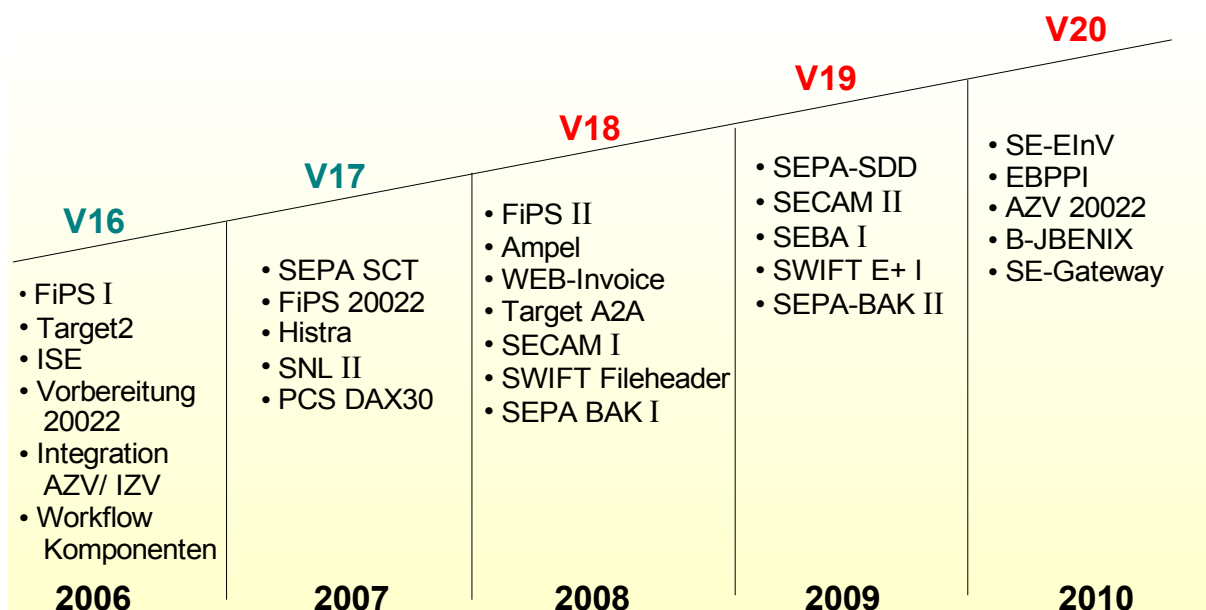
V16

• FiPS I
• Target2
• ISE
• Vorbereitung 20022
• Integration AZV/ IZV
• Workflow Komponenten

2006

V17

• SEPA SCT
• FiPS 20022
• Histra
• SNL II
• PCS DAX30

2007

V18

• FiPS II
• Ampel
• WEB-Invoice
• Target A2A
• SECAM I
• SWIFT Fileheader
• SEPA BAK I

2008

V19

• SEPA-SDD
• SECAM II
• SEBA I
• SWIFT E+ I
• SEPA-BAK II

2009

V20

• SE-EInV
• EBPPI
• AZV 20022
• B-JBENIX
• SE-Gateway

2010